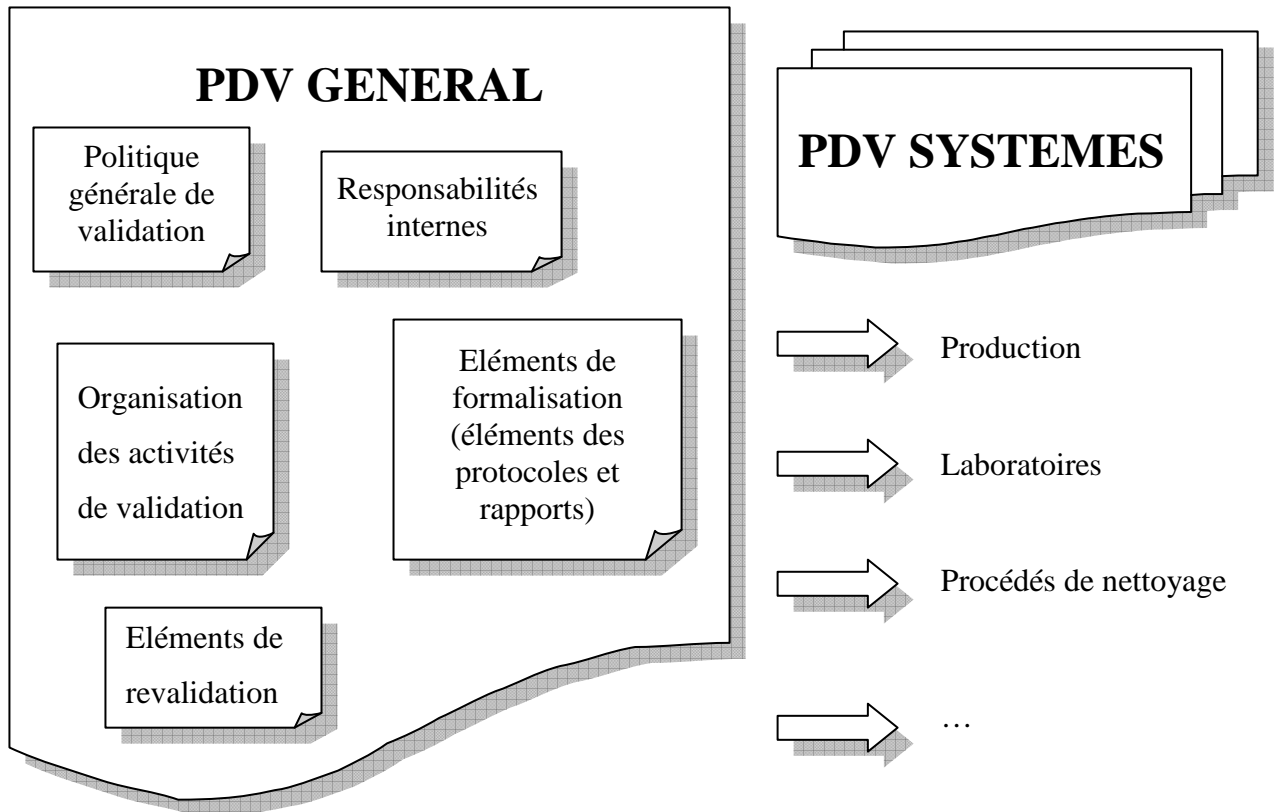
PDV GENERAL

Politique générale de validation

Responsabilités internes

Organisation des activités de validation

Eléments de formalisation (éléments des protocoles et rapports)

Eléments de revalidation

PDV SYSTEMES

Production

Laboratoires

Procédés de nettoyage

…